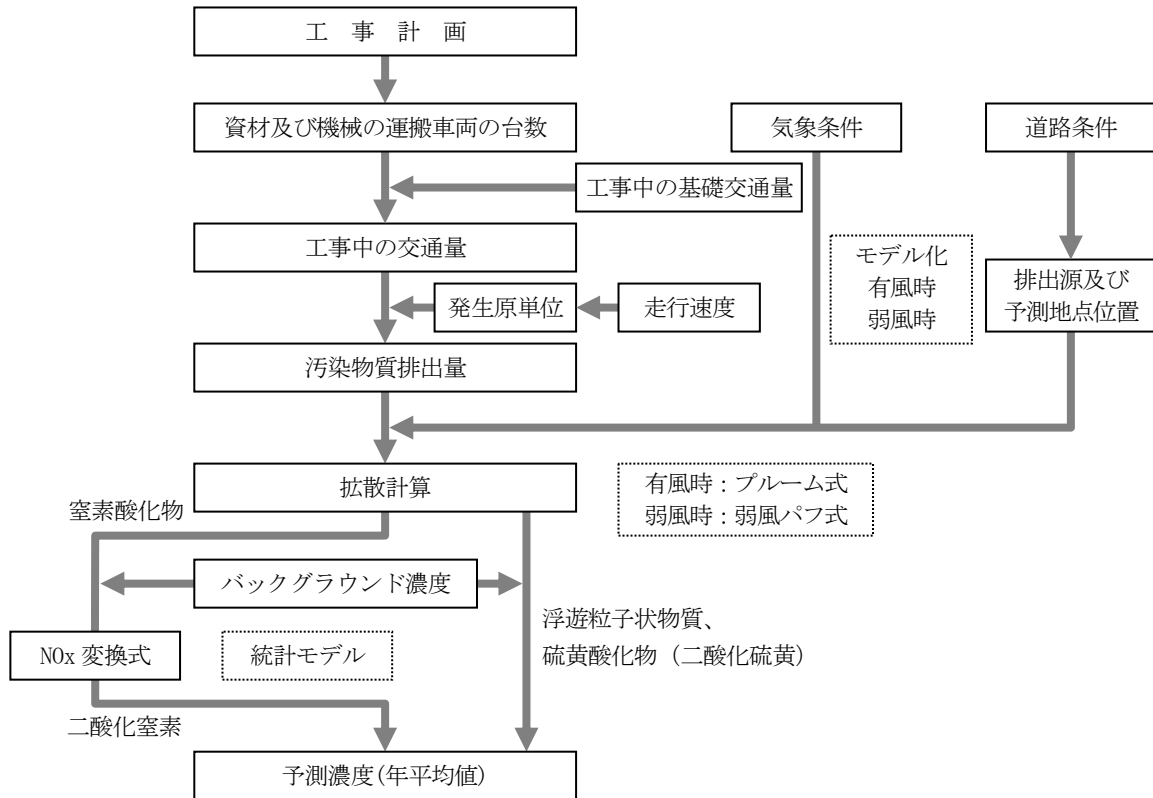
工 事 計 画

資材及び機械の運搬車両の台数

気象条件

道路条件

工事中の基礎交通量

工事中の交通量

モデル化
有風時
弱風時

排出源及び予測地点位置

発生原単位

走行速度

汚染物質排出量

拡散計算

有風時：プルーム式
弱風時：弱風パフ式

窒素酸化物

バックグラウンド濃度

浮遊粒子状物質、
硫黄酸化物（二酸化硫黄）

NOx 変換式

統計モデル

二酸化窒素

予測濃度(年平均値)